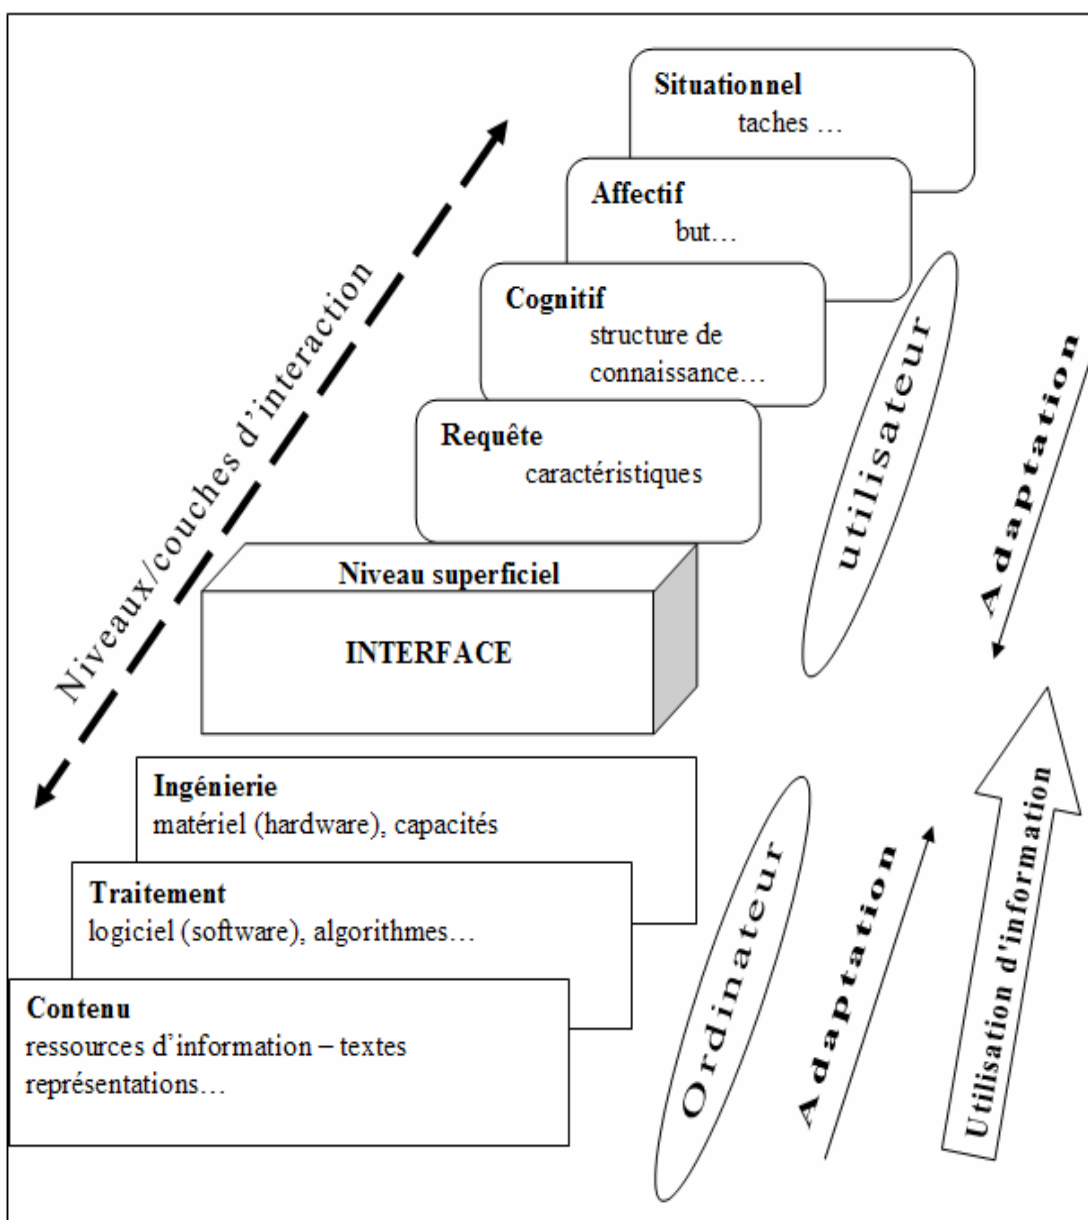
Situationnel
taches …

Affectif
but…

Cognitif
structure de connaissance…

Requête
caractéristiques

Niveau superficiel

INTERFACE

Ingénierie
matériel (hardware), capacités

Traitement
logiciel (software), algorithmes…

Contenu
ressources d'information – textes représentations…

Niveaux/couches d'interaction

utilisateur

Adaptation

Ordinateur

Adaptation

Utilisation d'information